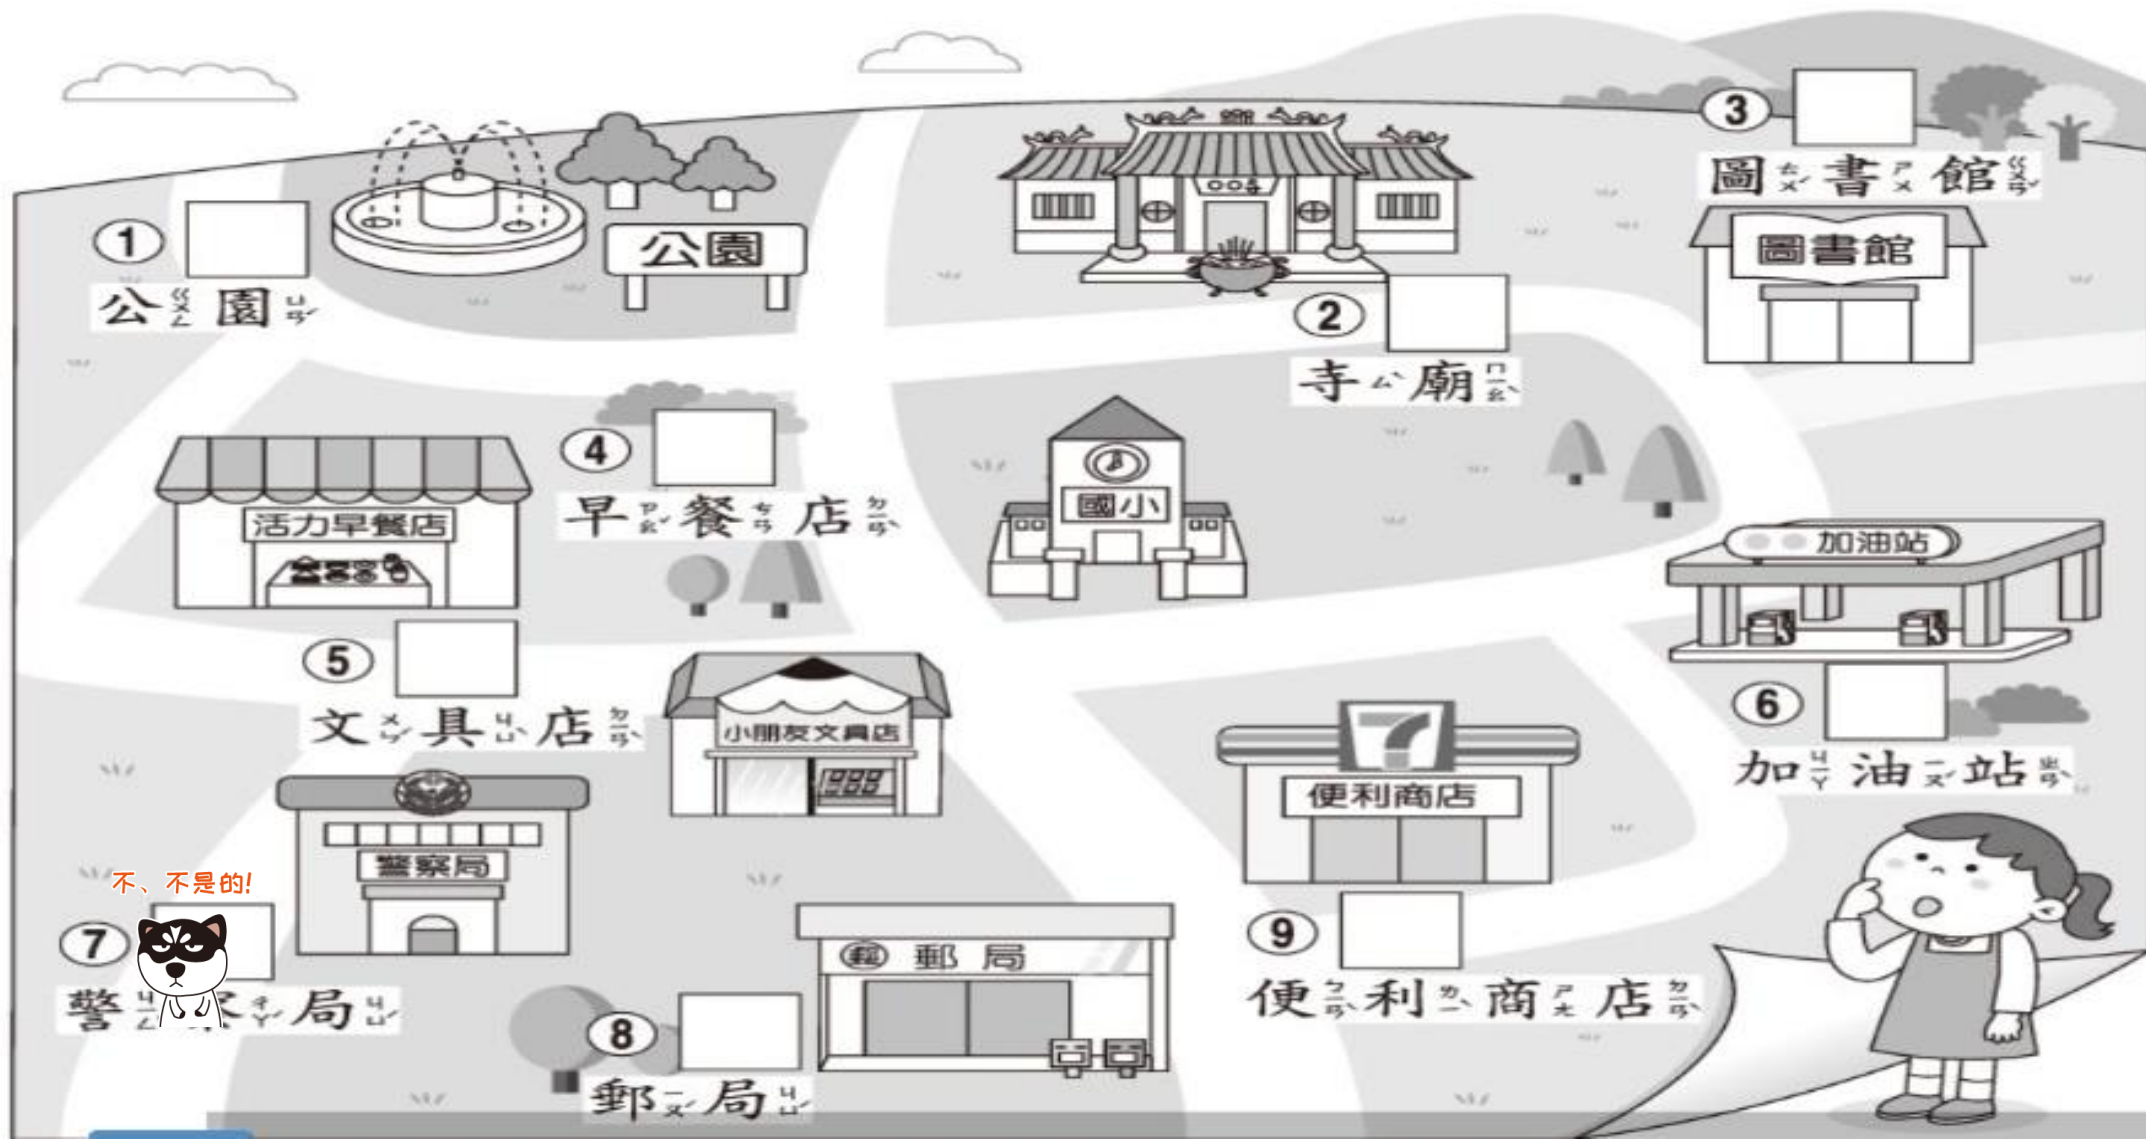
① 公ㄍㄨㄥ 園ㄩㄢˊ

公園

② 寺ㄙˋ 廟ㄇㄧㄠˋ

③ 圖ㄊㄨˊ 書ㄕㄨ 館ㄍㄨㄢˇ

圖書館

④ 早ㄗㄠˇ 餐ㄘㄢ 店ㄉㄧㄢˋ

活力早餐店

國小

⑤ 文ㄨㄣˊ 具ㄐㄩˋ 店ㄉㄧㄢˋ

小朋友文具店

加油站

⑥ 加ㄐㄧㄚ 油ㄧㄡˊ 站ㄓㄢˋ

7

便利商店

警察局

不、不是的!

⑦ 警ㄐㄧㄥˇ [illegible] 局ㄐㄩˊ

郵 局

⑧ 郵ㄧㄡˊ 局ㄐㄩˊ

⑨ 便ㄅㄧㄢˋ 利ㄌㄧˋ 商ㄕㄤ 店ㄉㄧㄢˋ